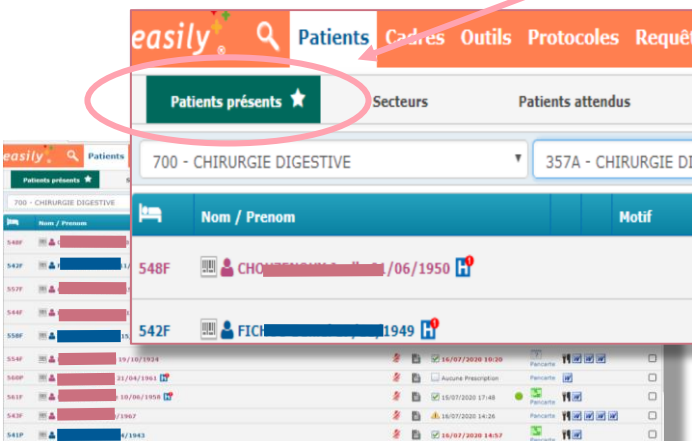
easily

Patients Cadres Outils Protocoles Requêt

Patients présents

Secteurs

Patients attendus

700 - CHIRURGIE DIGESTIVE

357A - CHIRURGIE D

Nom / Prenom

Motif

548F CHO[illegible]1/06/1950

542F FICH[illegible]1949

easily Patients

Patients présents

700 - CHIRURGIE DIGESTIVE

Nom / Prenom

548F
542F
557F
544F
558F
554F 19/10/1924
560F 21/04/1961
561F 10/06/1958
543F /1967
541F /1943

16/07/2020 10:20
Aucune Prescription
15/07/2020 17:48
16/07/2020 14:26
16/07/2020 14:57

Pancarte
Pancarte
Pancarte
Pancarte
Pancarte